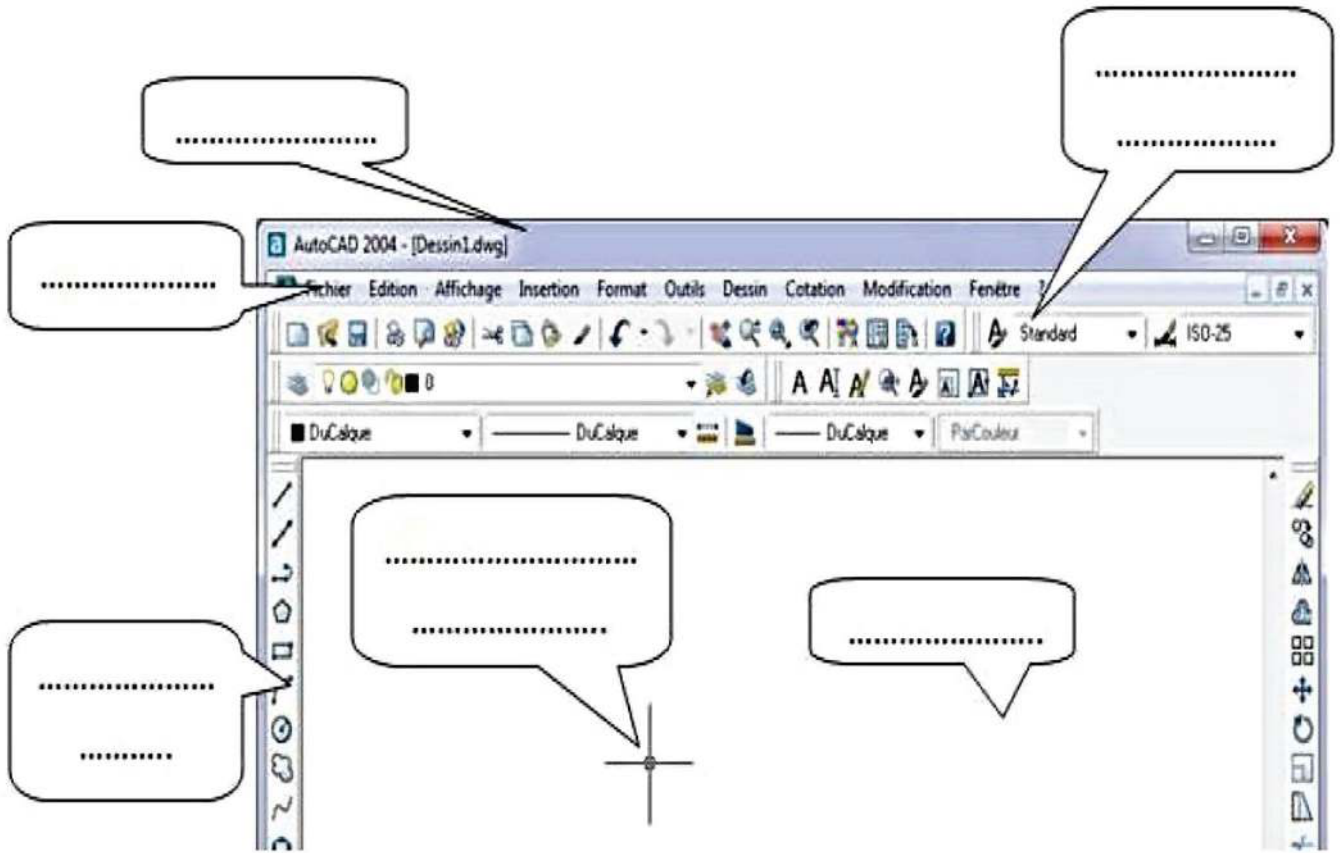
.......................

.......................

.......................

.......................

AutoCAD 2004 - [Dessin1.dwg]

Fichier Edition Affichage Insertion Format Outils Dessin Cotation Modification Fenêtre

Standard ISO-25

0

DuCalque DuCalque DuCalque ParCouleur

.......................

.......................

.......................

.......................

...........